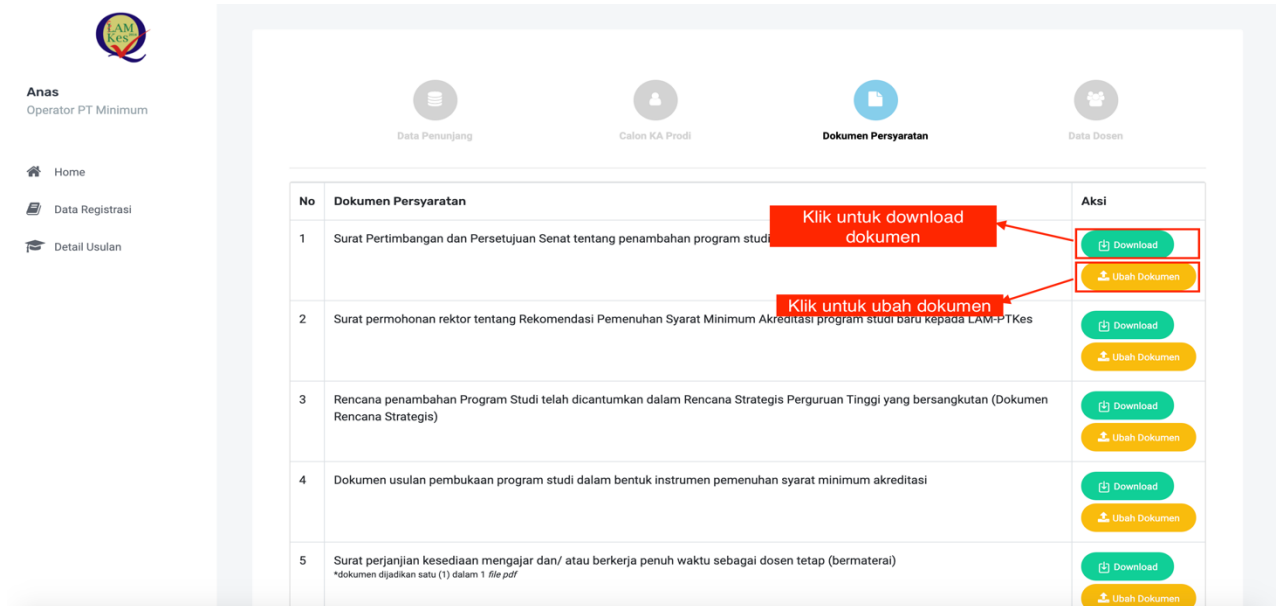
LAM Kes

Anas
Operator PT Minimum

Home
Data Registrasi
Detail Usulan

Data Penunjang
Calon KA Prodi
Dokumen Persyaratan
Data Dosen

| No | Dokumen Persyaratan | Aksi |
|---|---|---|
| 1 | Surat Pertimbangan dan Persetujuan Senat tentang penambahan program studi | Download Ubah Dokumen |
| 2 | Surat permohonan rektor tentang Rekomendasi Pemenuhan Syarat Minimum Akreditasi program studi baru kepada LAM-PTKes | Download Ubah Dokumen |
| 3 | Rencana penambahan Program Studi telah dicantumkan dalam Rencana Strategis Perguruan Tinggi yang bersangkutan (Dokumen Rencana Strategis) | Download Ubah Dokumen |
| 4 | Dokumen usulan pembukaan program studi dalam bentuk instrumen pemenuhan syarat minimum akreditasi | Download Ubah Dokumen |
| 5 | Surat perjanjian kesediaan mengajar dan/ atau berkerja penuh waktu sebagai dosen tetap (bermaterai) *dokumen dijadikan satu (1) dalam 1 file pdf | Download Ubah Dokumen |

Klik untuk download dokumen

Klik untuk ubah dokumen